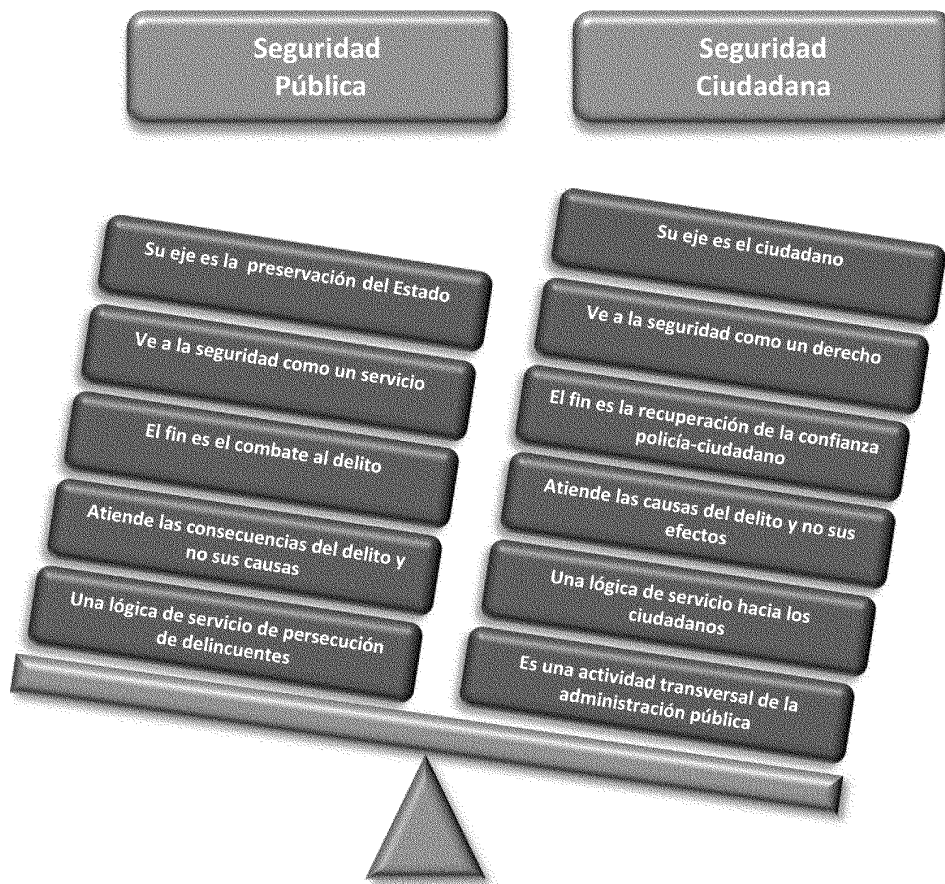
Seguridad Pública

Seguridad Ciudadana

Su eje es la preservación del Estado

Ve a la seguridad como un servicio

El fin es el combate al delito

Atiende las consecuencias del delito y no sus causas

Una lógica de servicio de persecución de delincuentes

Su eje es el ciudadano

Ve a la seguridad como un derecho

El fin es la recuperación de la confianza policía-ciudadano

Atiende las causas del delito y no sus efectos

Una lógica de servicio hacia los ciudadanos

Es una actividad transversal de la administración pública